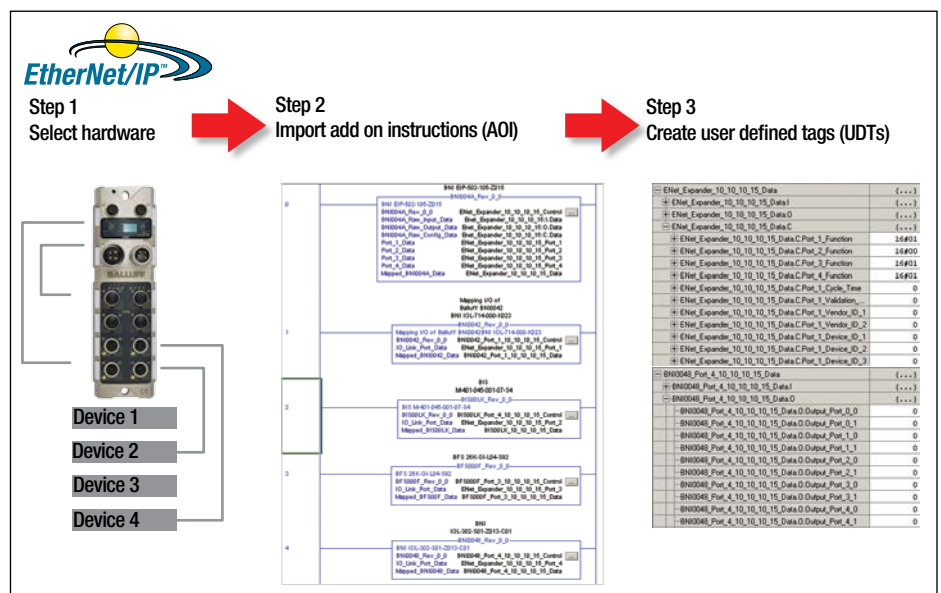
EtherNet/IP

Step 1
Select hardware

Step 2
Import add on instructions (AOI)

Step 3
Create user defined tags (UDTs)

BALLUFF

Device 1
Device 2
Device 3
Device 4

BNI EIP-502-105-Z015
BNI004A_Rev_0_0
BNI EIP-502-105-Z015
BNI004A_Rev_0_0
BNI004A_Raw_Input_Data
BNI004A_Raw_Output_Data
BNI004A_Raw_Config_Data
Port_1_Data
Port_2_Data
Port_3_Data
Port_4_Data
Mapped_BNI004A_Data
ENet_Expander_10_10_10_15_Control
ENet_Expander_10_10_10_15:I.Data
ENet_Expander_10_10_10_15:O.Data
ENet_Expander_10_10_10_15:C.Data
ENet_Expander_10_10_10_15_Port_1
ENet_Expander_10_10_10_15_Port_2
ENet_Expander_10_10_10_15_Port_3
ENet_Expander_10_10_10_15_Port_4
ENet_Expander_10_10_10_15_Data

Mapping I/O of Balluff BNI0042 BNI IOL-714-000-K023
BNI0042_Rev_0_0
Mapping I/O of Balluff BNI0042 BNI IOL-714-000-K023
BNI0042_Rev_0_0
IO_Link_Port_Data
Mapped_BNI0042_Data
BNI0042_Port_1_10_10_10_15_Control
BNI0042_Port_1_10_10_10_15_Port_1
BNI0042_Port_1_10_10_10_15_Data

BIS M-401-045-001-07-S4
BIS00LK_Rev_0_0
BIS M-401-045-001-07-S4
BIS00LK_Rev_0_0
IO_Link_Port_Data
Mapped_BIS00LK_Data
BIS00LK_Port_2_10_10_10_15_Control
BIS00LK_Port_2_10_10_10_15_Port_2
BIS00LK_Port_2_10_10_10_15_Data

BFS 26K-GI-L04-S92
BFS000F_Rev_0_0
BFS 26K-GI-L04-S92
BFS000F_Rev_0_0
IO_Link_Port_Data
Mapped_BFS000F_Data
BFS000F_Port_3_10_10_10_15_Control
ENet_Expander_10_10_10_15_Port_3
BFS000F_Port_3_10_10_10_15_Data

BNI IOL-302-S01-Z013-C01
BNI0048_Rev_0_0
BNI IOL-302-S01-Z013-C01
BNI0048_Rev_0_0
IO_Link_Port_Data
Mapped_BNI0048_Data
BNI0048_Port_4_10_10_10_15_Control
ENet_Expander_10_10_10_15_Port_4
BNI0048_Port_4_10_10_10_15_Data

| | |
|---|---|
| ENet_Expander_10_10_10_15_Data | {...} |
| ENet_Expander_10_10_10_15_Data.I | {...} |
| ENet_Expander_10_10_10_15_Data.O | {...} |
| ENet_Expander_10_10_10_15_Data.C | {...} |
| ENet_Expander_10_10_10_15_Data.C.Port_1_Function | 16#01 |
| ENet_Expander_10_10_10_15_Data.C.Port_2_Function | 16#00 |
| ENet_Expander_10_10_10_15_Data.C.Port_3_Function | 16#01 |
| ENet_Expander_10_10_10_15_Data.C.Port_4_Function | 16#01 |
| ENet_Expander_10_10_10_15_Data.C.Port_1_Cycle_Time | 0 |
| ENet_Expander_10_10_10_15_Data.C.Port_1_Validation_... | 0 |
| ENet_Expander_10_10_10_15_Data.C.Port_1_Vendor_ID_1 | 0 |
| ENet_Expander_10_10_10_15_Data.C.Port_1_Vendor_ID_2 | 0 |
| ENet_Expander_10_10_10_15_Data.C.Port_1_Device_ID_1 | 0 |
| ENet_Expander_10_10_10_15_Data.C.Port_1_Device_ID_2 | 0 |
| ENet_Expander_10_10_10_15_Data.C.Port_1_Device_ID_3 | 0 |
| BNI0048_Port_4_10_10_10_15_Data | {...} |
| BNI0048_Port_4_10_10_10_15_Data.I | {...} |
| BNI0048_Port_4_10_10_10_15_Data.O | {...} |
| BNI0048_Port_4_10_10_10_15_Data.O.Output_Port_0_0 | 0 |
| BNI0048_Port_4_10_10_10_15_Data.O.Output_Port_0_1 | 0 |
| BNI0048_Port_4_10_10_10_15_Data.O.Output_Port_1_0 | 0 |
| BNI0048_Port_4_10_10_10_15_Data.O.Output_Port_1_1 | 0 |
| BNI0048_Port_4_10_10_10_15_Data.O.Output_Port_2_0 | 0 |
| BNI0048_Port_4_10_10_10_15_Data.O.Output_Port_2_1 | 0 |
| BNI0048_Port_4_10_10_10_15_Data.O.Output_Port_3_0 | 0 |
| BNI0048_Port_4_10_10_10_15_Data.O.Output_Port_3_1 | 0 |
| BNI0048_Port_4_10_10_10_15_Data.O.Output_Port_4_0 | 0 |
| BNI0048_Port_4_10_10_10_15_Data.O.Output_Port_4_1 | 0 |